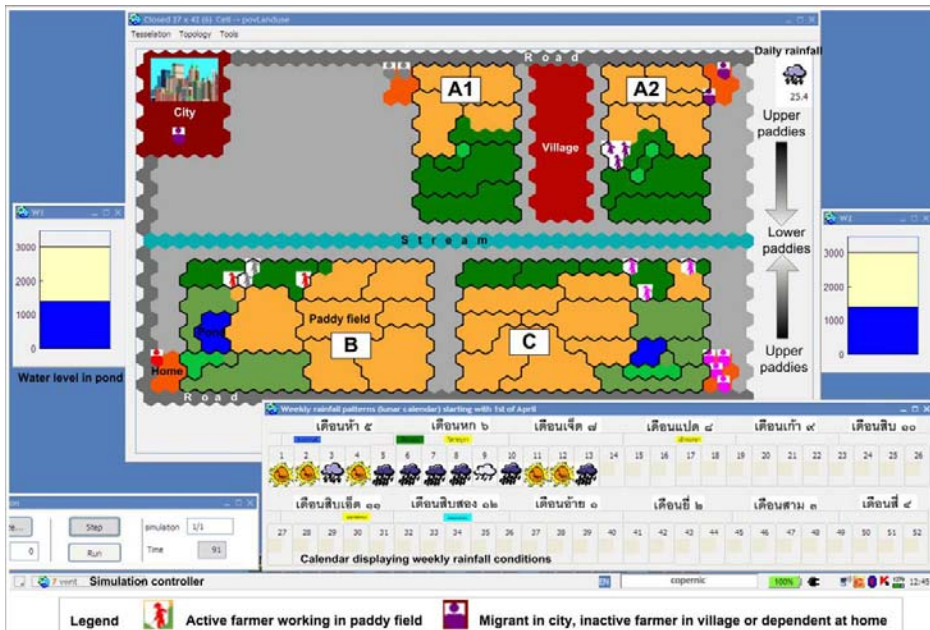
Closed 37 x 43 (6) Cell -> povLanduse

Tesselation Topology Tools

Road

City

A1

Village

A2

Daily rainfall

25.4

Upper paddies

Lower paddies

Upper paddies

Stream

W1

3000

2000

1000

0

Water level in pond

W2

3000

2000

1000

0

Pond

Paddy field

B

C

Home

Road

Weekly rainfall patterns (lunar calendar) starting with 1st of April

เดือนห้า ๕

เดือนหก ๖

เดือนเจ็ด ๗

เดือนแปด ๘

เดือนเก้า ๙

เดือนสิบ ๑๐

| 1 | 2 | 3 | 4 | 5 | 6 | 7 | 8 | 9 | 10 | 11 | 12 | 13 | 14 | 15 | 16 | 17 | 18 | 19 | 20 | 21 | 22 | 23 | 24 | 25 | 26 |
|---|---|---|---|---|---|---|---|---|---|---|---|---|---|---|---|---|---|---|---|---|---|---|---|---|---|

เดือนสิบเอ็ด ๑๑

เดือนสิบสอง ๑๒

เดือนอ้าย ๑

เดือนยี่ ๒

เดือนสาม ๓

เดือนสี่ ๔

| 27 | 28 | 29 | 30 | 31 | 32 | 33 | 34 | 35 | 36 | 37 | 38 | 39 | 40 | 41 | 42 | 43 | 44 | 45 | 46 | 47 | 48 | 49 | 50 | 51 | 52 |
|---|---|---|---|---|---|---|---|---|---|---|---|---|---|---|---|---|---|---|---|---|---|---|---|---|---|

Calendar displaying weekly rainfall conditions

Step

Run

simulation 1/1

Time 91

0

Simulation controller

EN

copernic

100%

12:45

Legend Active farmer working in paddy field Migrant in city, inactive farmer in village or dependent at home